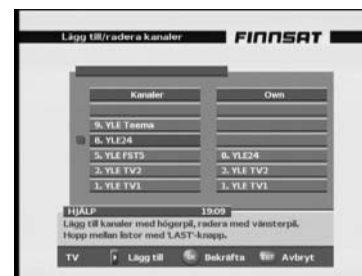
Lägg till/radera kanaler

FINNSAT

| Kanaler | Own |
|---|---|
| 9. YLE Teema | |
| 8. YLE24 | |
| 5. YLE FST5 | 8. YLE24 |
| 2. YLE TV2 | 2. YLE TV2 |
| 1. YLE TV1 | 1. YLE TV1 |

HJÄLP 19:09

Lägg till kanaler med högerpil, radera med vänsterpil. Hopp mellan listor med 'LAST'-knapp.

TV Lägg till Bekräfta Avbryt